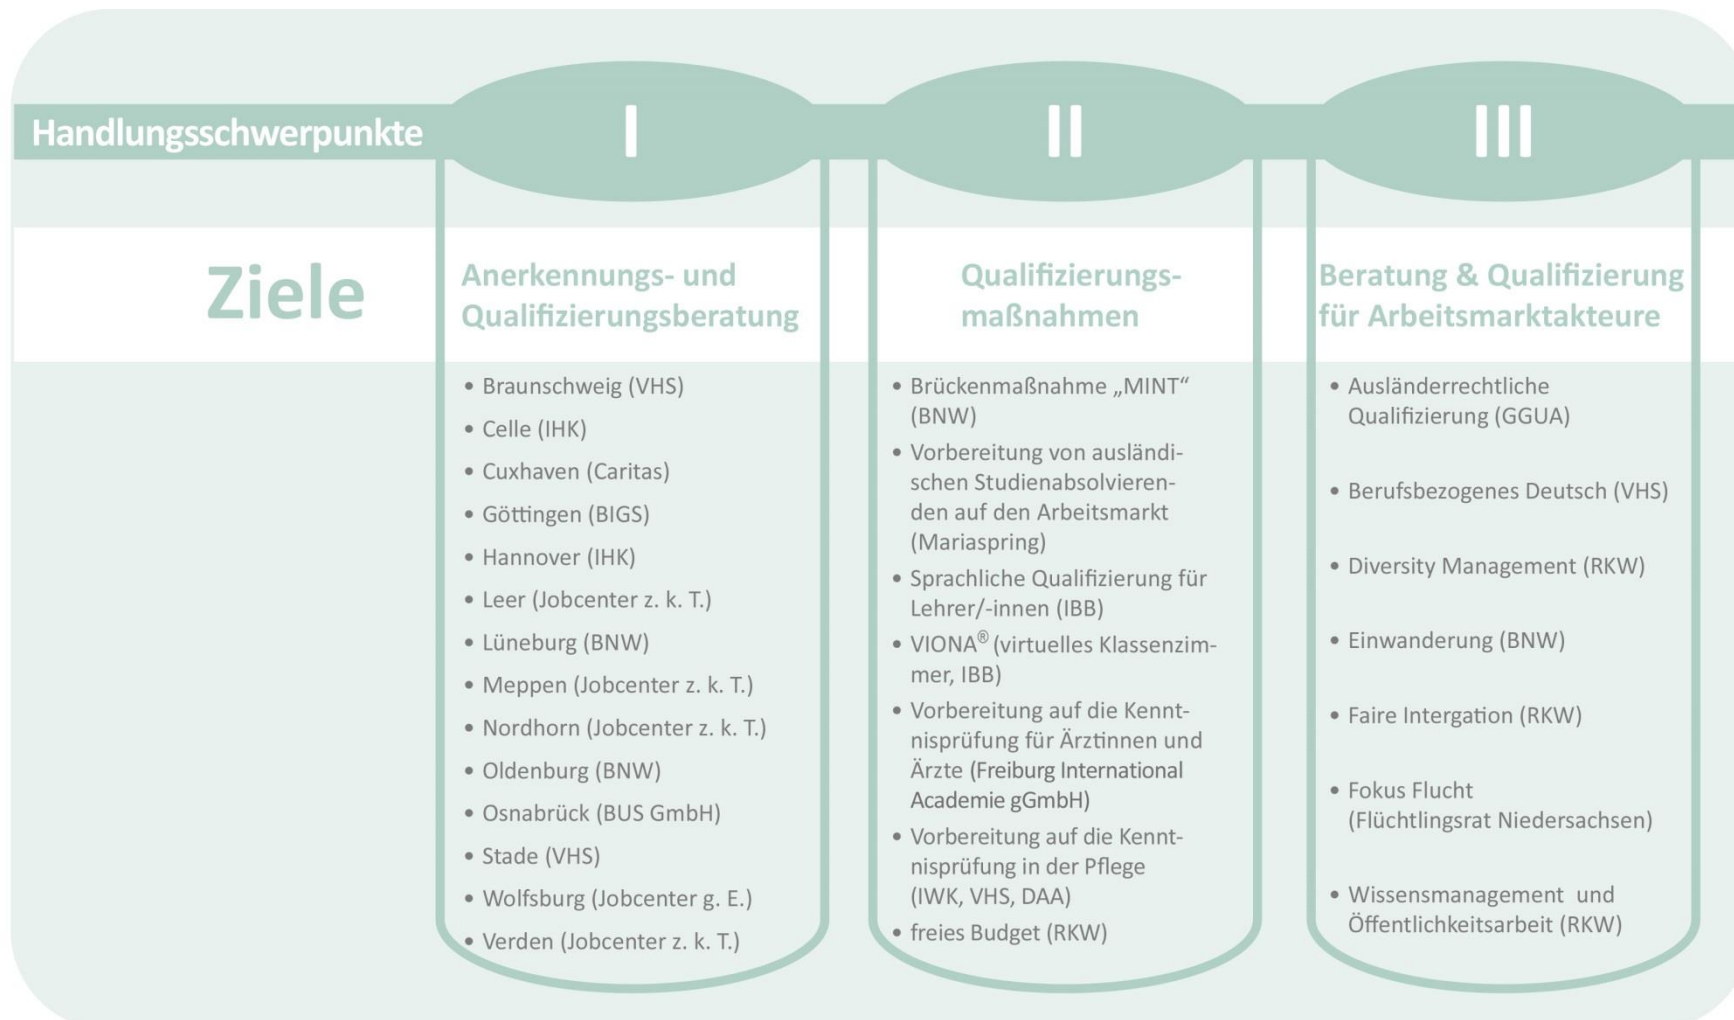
Handlungsschwerpunkte

I

II

III

Ziele

Anerkennungs- und Qualifizierungsberatung

- Braunschweig (VHS)
- Celle (IHK)
- Cuxhaven (Caritas)
- Göttingen (BIGS)
- Hannover (IHK)
- Leer (Jobcenter z. k. T.)
- Lüneburg (BNW)
- Meppen (Jobcenter z. k. T.)
- Nordhorn (Jobcenter z. k. T.)
- Oldenburg (BNW)
- Osnabrück (BUS GmbH)
- Stade (VHS)
- Wolfsburg (Jobcenter g. E.)
- Verden (Jobcenter z. k. T.)

Qualifizierungsmaßnahmen

- Brückenmaßnahme „MINT“ (BNW)
- Vorbereitung von ausländischen Studienabsolvierenden auf den Arbeitsmarkt (Mariaspring)
- Sprachliche Qualifizierung für Lehrer/-innen (IBB)
- VIONA® (virtuelles Klassenzimmer, IBB)
- Vorbereitung auf die Kenntnisprüfung für Ärztinnen und Ärzte (Freiburg International Academie gGmbH)
- Vorbereitung auf die Kenntnisprüfung in der Pflege (IWK, VHS, DAA)
- freies Budget (RKW)

Beratung & Qualifizierung für Arbeitsmarktakteure

- Ausländerrechtliche Qualifizierung (GGUA)
- Berufsbezogenes Deutsch (VHS)
- Diversity Management (RKW)
- Einwanderung (BNW)
- Faire Intergation (RKW)
- Fokus Flucht (Flüchtlingsrat Niedersachsen)
- Wissensmanagement und Öffentlichkeitsarbeit (RKW)